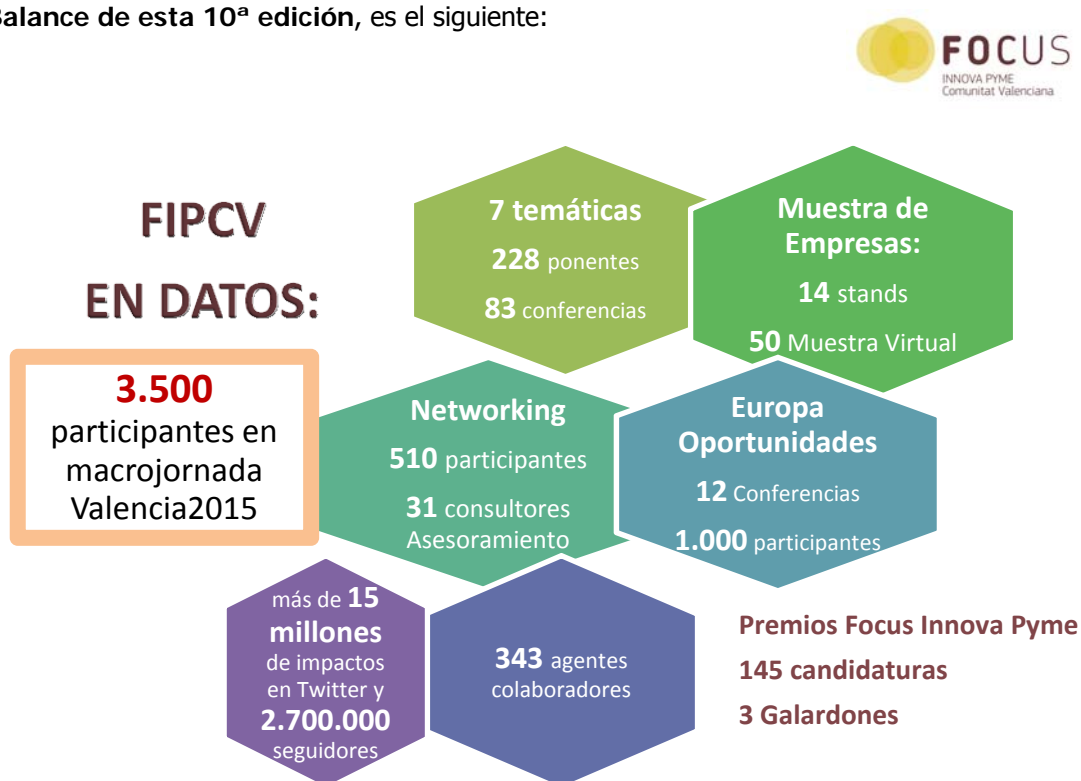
Balance de esta 10ª edición, es el siguiente:

FOCUS
INNOVA PYME
Comunitat Valenciana

FIPCV
EN DATOS:

3.500
participantes en macrojornada Valencia2015

7 temáticas
228 ponentes
83 conferencias

Muestra de Empresas:
14 stands
50 Muestra Virtual

Networking
510 participantes
31 consultores Asesoramiento

Europa Oportunidades
12 Conferencias
1.000 participantes

más de 15 millones de impactos en Twitter y 2.700.000 seguidores

343 agentes colaboradores

Premios Focus Innova Pyme
145 candidaturas
3 Galardones